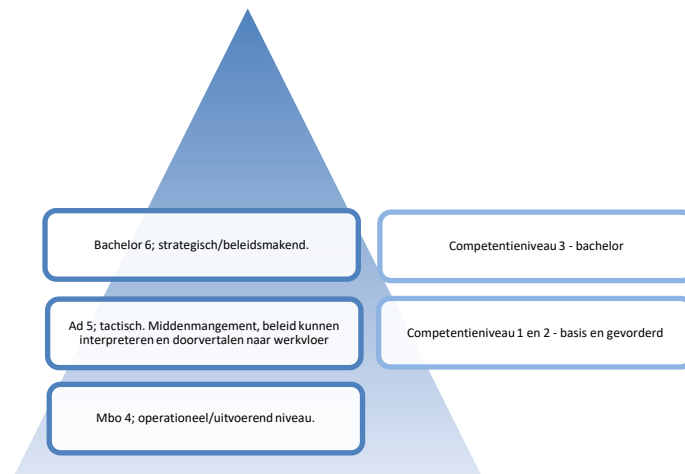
Bachelor 6; strategisch/beleidsmakend.

Competentieniveau 3 - bachelor

Ad 5; tactisch. Middenmangement, beleid kunnen interpreteren en doorvertalen naar werkvloer

Competentieniveau 1 en 2 - basis en gevorderd

Mbo 4; operationeel/uitvoerend niveau.